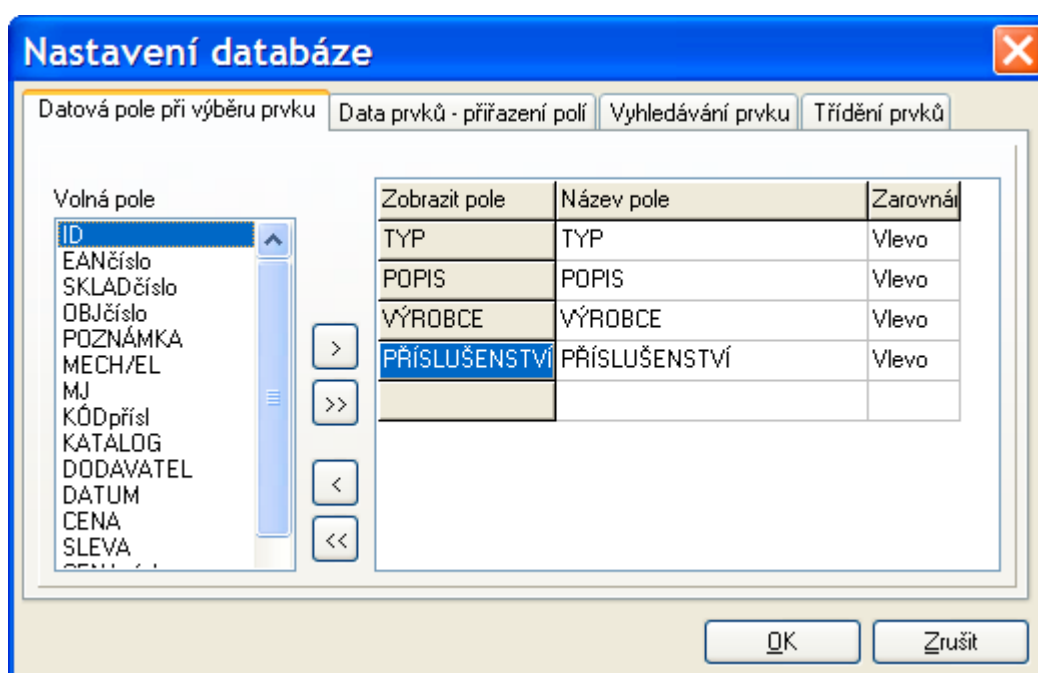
Nastavení databáze

Datová pole při výběru prvku | Data prvků - přiřazení polí | Vyhledávání prvku | Třídění prvků

Volná pole

ID
EANčíslo
SKLADčíslo
OBJčíslo
POZNÁMKA
MECH/EL
MJ
KÓDpřísl
KATALOG
DODAVATEL
DATUM
CENA
SLEVA
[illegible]

>
>>
<
<<

| Zobrazit pole | Název pole | Zarovnán |
|---|---|---|
| TYP | TYP | Vlevo |
| POPIS | POPIS | Vlevo |
| VÝROBCE | VÝROBCE | Vlevo |
| PŘÍSLUŠENSTVÍ | PŘÍSLUŠENSTVÍ | Vlevo |
| | | |

OK
Zrušit